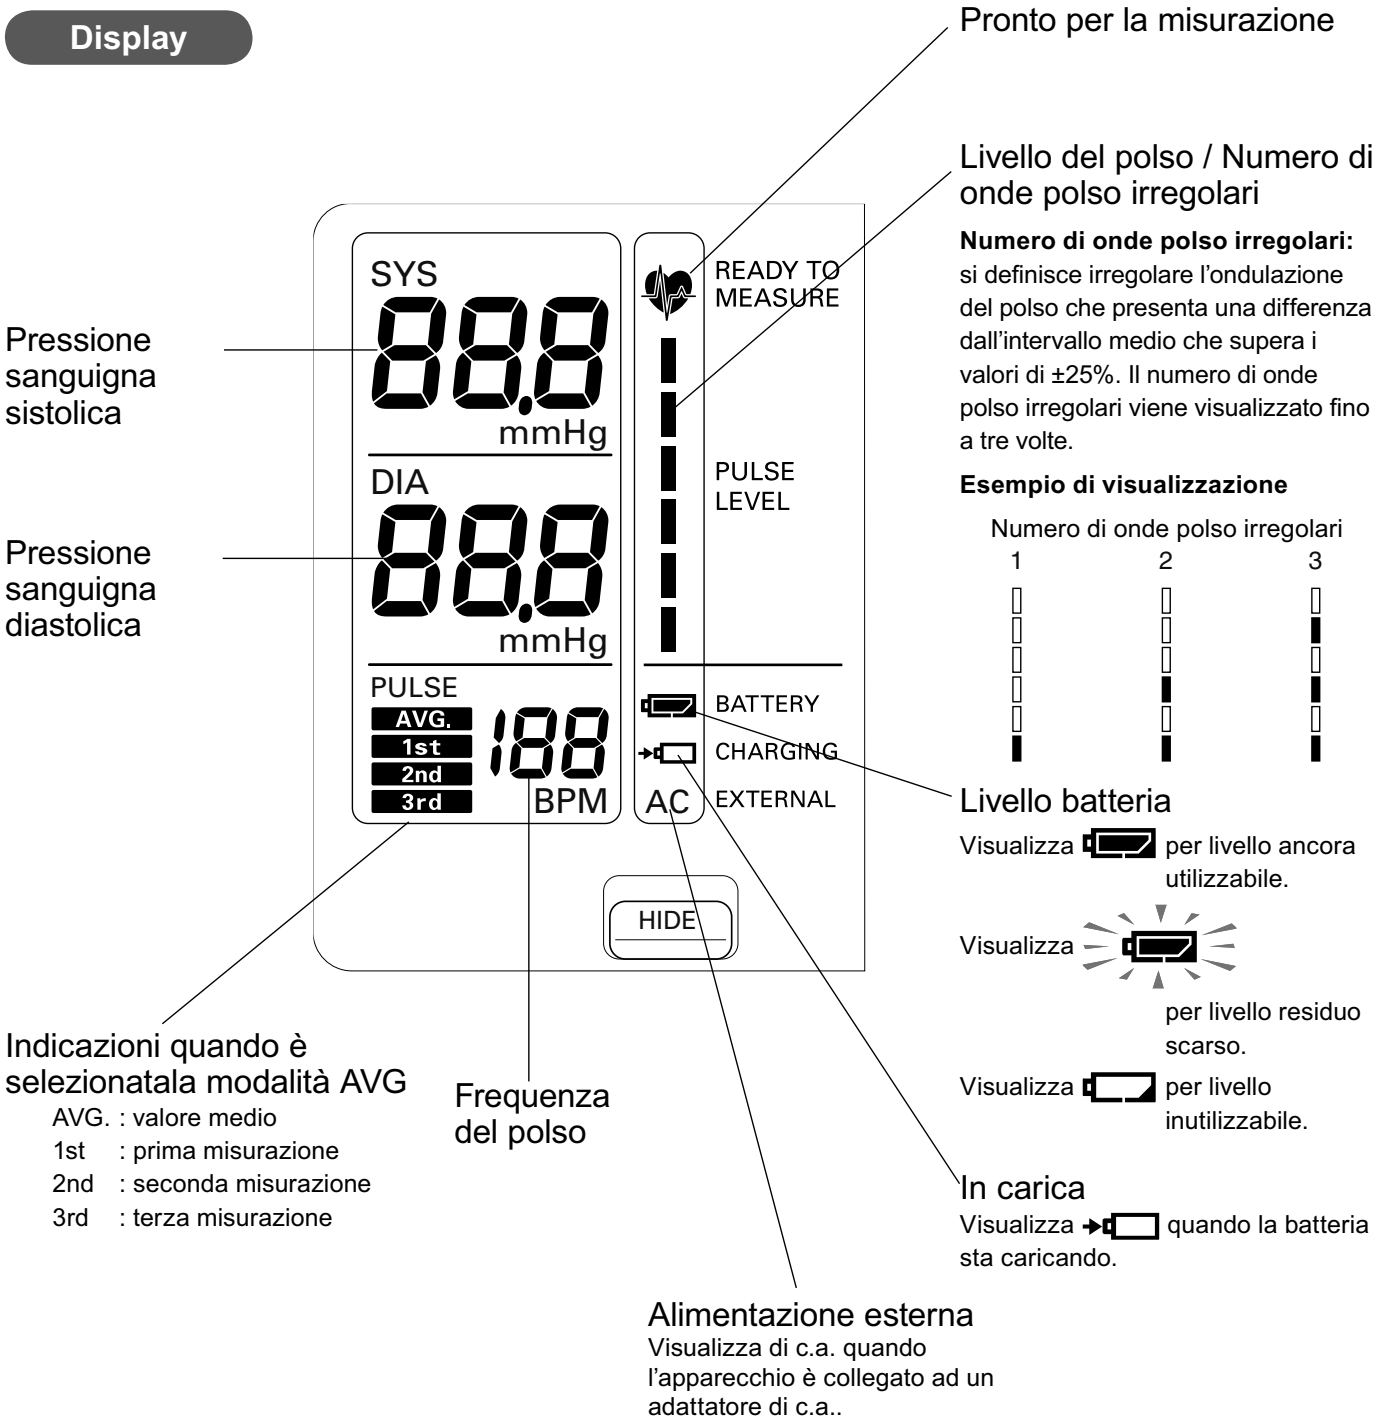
Display

Pronto per la misurazione

Livello del polso / Numero di onde polso irregolari

**Numero di onde polso irregolari:** si definisce irregolare l'ondulazione del polso che presenta una differenza dall'intervallo medio che supera i valori di ±25%. Il numero di onde polso irregolari viene visualizzato fino a tre volte.

**Esempio di visualizzazione**

Numero di onde polso irregolari
1 2 3

SYS
888
mmHg
DIA
888
mmHg
PULSE
AVG.
1st
2nd
3rd
188
BPM

READY TO MEASURE
PULSE LEVEL
BATTERY
CHARGING
AC
EXTERNAL

HIDE

Pressione sanguigna sistolica

Pressione sanguigna diastolica

Livello batteria
Visualizza per livello ancora utilizzabile.
Visualizza per livello residuo scarso.
Visualizza per livello inutilizzabile.

In carica
Visualizza quando la batteria sta caricando.

Indicazioni quando è selezionatala modalità AVG
AVG. : valore medio
1st : prima misurazione
2nd : seconda misurazione
3rd : terza misurazione

Frequenza del polso

Alimentazione esterna
Visualizza di c.a. quando l'apparecchio è collegato ad un adattatore di c.a..